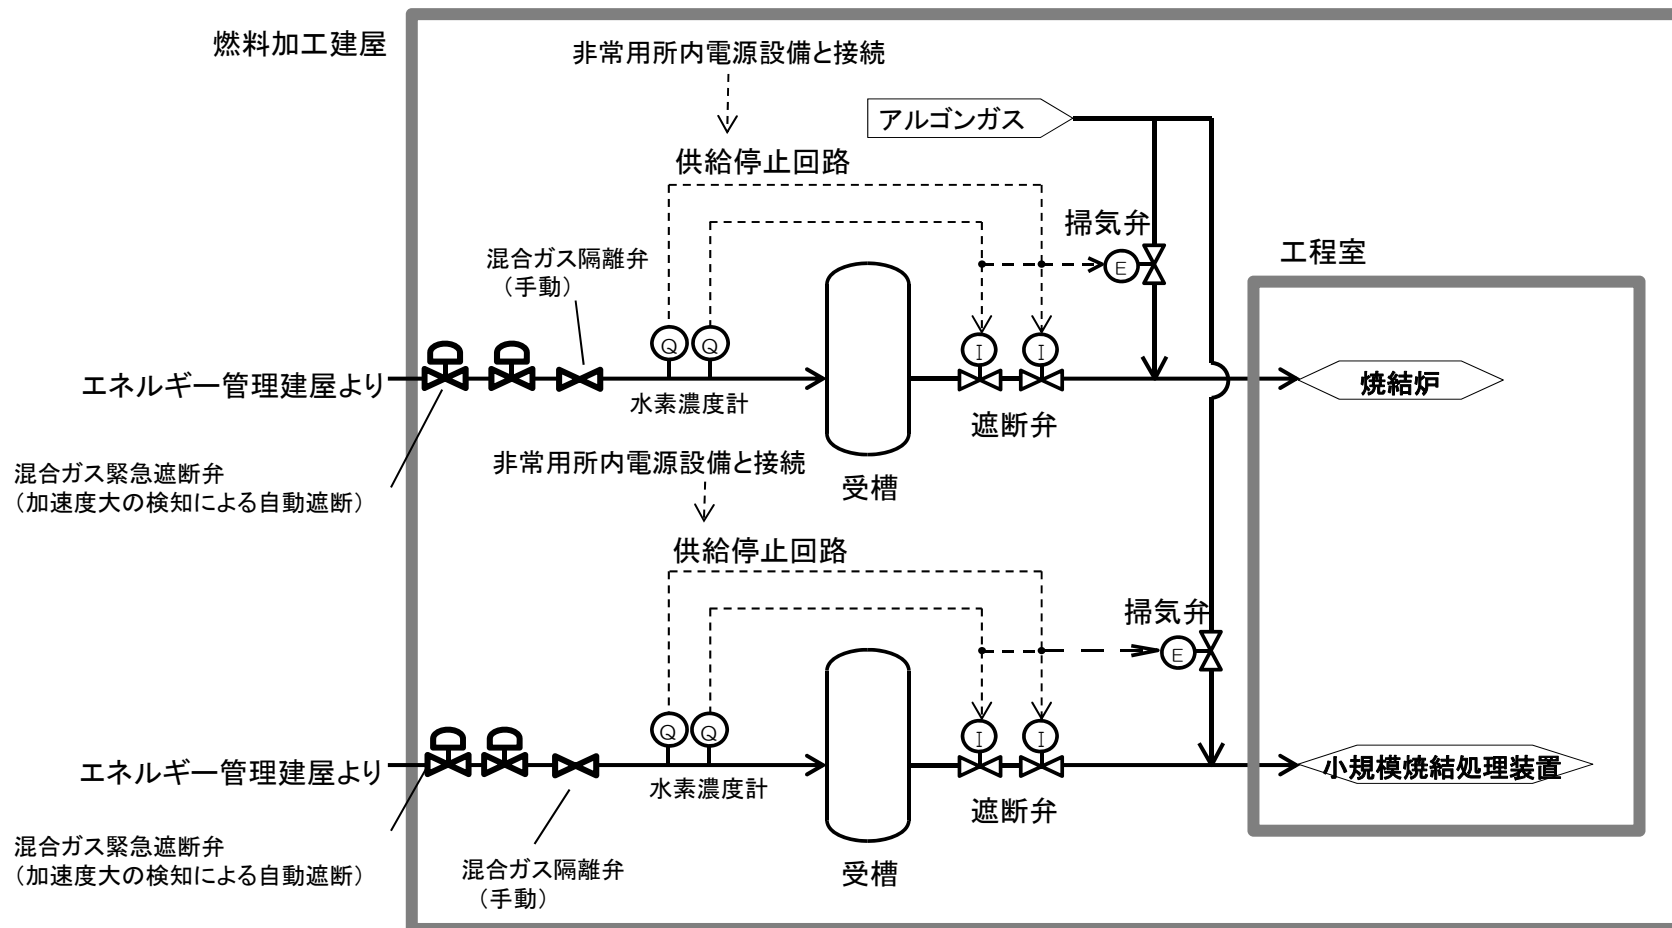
燃料加工建屋

非常用所内電源設備と接続

アルゴンガス

供給停止回路

掃気弁

工程室

混合ガス隔離弁
（手動）

E

Q Q

I I

エネルギー管理建屋より

水素濃度計

遮断弁

焼結炉

混合ガス緊急遮断弁
（加速度大の検知による自動遮断）

非常用所内電源設備と接続

受槽

供給停止回路

掃気弁

E

Q Q

I I

エネルギー管理建屋より

水素濃度計

小規模焼結処理装置

遮断弁

混合ガス緊急遮断弁
（加速度大の検知による自動遮断）

混合ガス隔離弁
（手動）

受槽